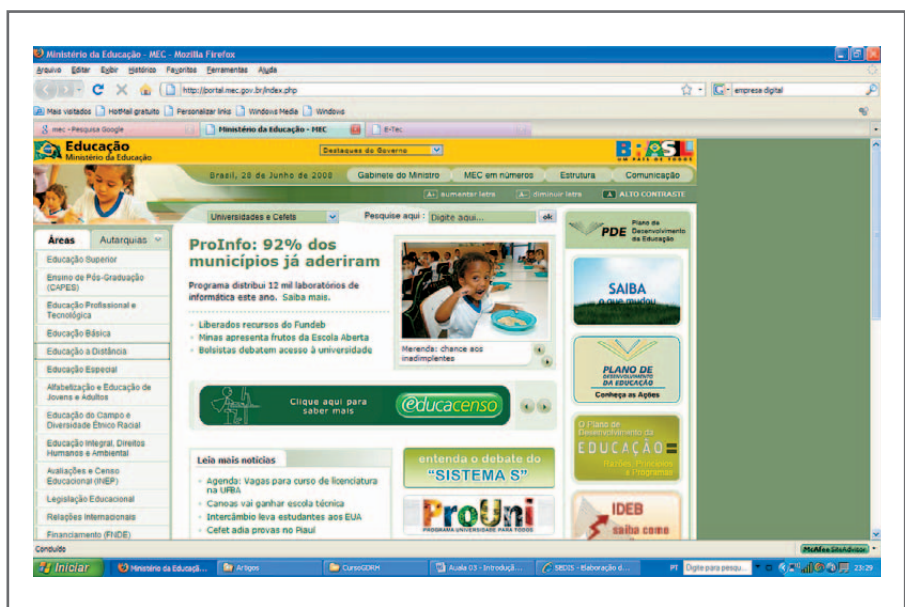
Ministério da Educação - MEC - Mozilla Firefox

Arquivo Editar Exibir Histórico Favoritos Ferramentas Ajuda

http://portal.mec.gov.br/index.php

empresa digital

Mais visitados HotMail gratuito Personalizar links Windows Media Windows

mec - Pesquisa Google | Ministério da Educação - MEC | E-Tec

Educação
Ministério da Educação

Destaques do Governo

BRASIL
UM PAÍS DE TODOS

Brasil, 20 de Junho de 2008 | Gabinete do Ministro | MEC em números | Estrutura | Comunicação

A+ aumentar letra | A- diminuir letra | A ALTO CONTRASTE

Universidades e Cefets | Pesquise aqui : Digite aqui... ok

Áreas | Autarquias

Educação Superior
Ensino de Pós-Graduação (CAPES)
Educação Profissional e Tecnológica
Educação Básica
Educação a Distância
Educação Especial
Alfabetização e Educação de Jovens e Adultos
Educação do Campo e Diversidade Étnico Racial
Educação Integral, Direitos Humanos e Ambiental
Avaliações e Censo Educacional (INEP)
Legislação Educacional
Relações Internacionais
Financiamento (FNDE)

ProInfo: 92% dos municípios já aderiram

Programa distribui 12 mil laboratórios de informática este ano. Saiba mais.

Liberados recursos do Fundeb
Minas apresenta frutos da Escola Aberta
Bolsistas debatem acesso à universidade

Merenda: chance aos inadimplentes

Clique aqui para saber mais
educacenso

Leia mais notícias

Agenda: Vagas para curso de licenciatura na UFBA
Canoas vai ganhar escola técnica
Intercâmbio leva estudantes aos EUA
Cefet adia provas no Piauí

entenda o debate do "SISTEMA S"

ProUni
PROGRAMA UNIVERSIDADE PARA TODOS

PDE Plano de Desenvolvimento da Educação

SAIBA o que mudou

PLANO DE DESENVOLVIMENTO DA EDUCAÇÃO
Conheça as Ações

O Plano de Desenvolvimento da EDUCAÇÃO
Razões, Princípios e Programas

IDEB
saiba como

Concluído

McAfee SiteAdvisor

Iniciar | Ministério da Educaçã... | Artigos | CursoGDRH | Aula 03 - Introduçã... | SEC05 - Elaboração d... | PT | Digite para pesqu... | 23:29